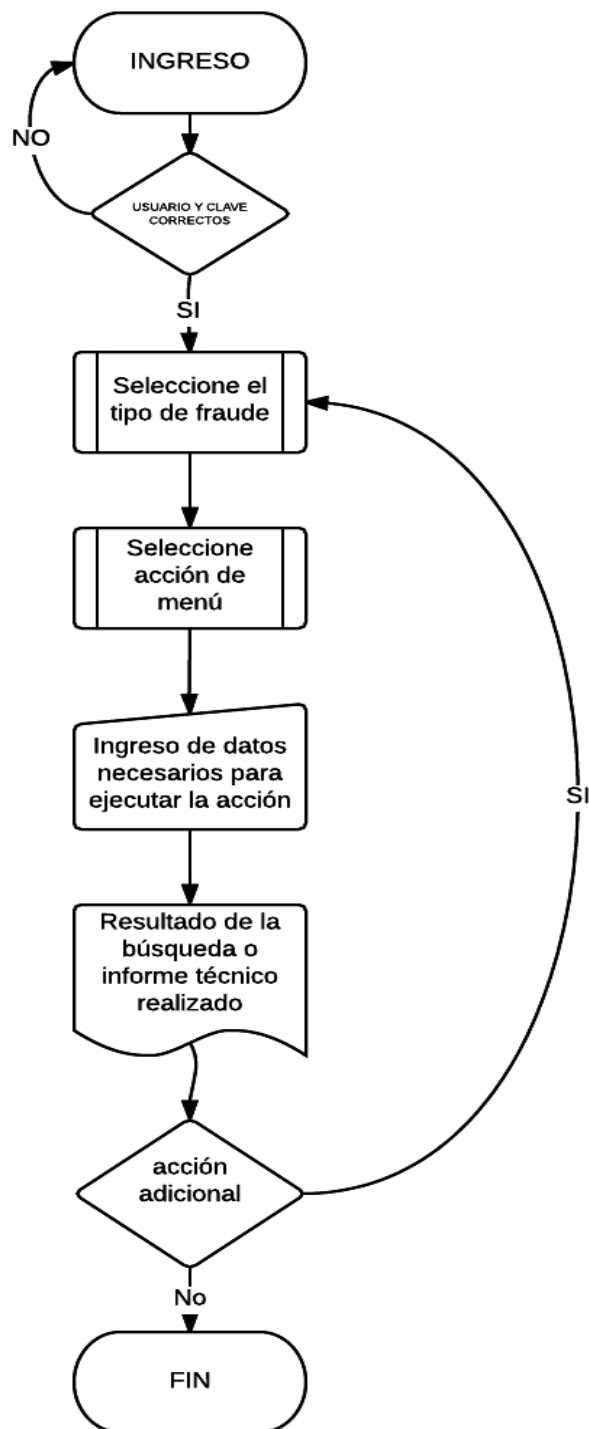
INGRESO

NO

USUARIO Y CLAVE CORRECTOS

SI

Seleccione el tipo de fraude

Seleccione acción de menú

Ingreso de datos necesarios para ejecutar la acción

Resultado de la búsqueda o informe técnico realizado

SI

acción adicional

No

FIN